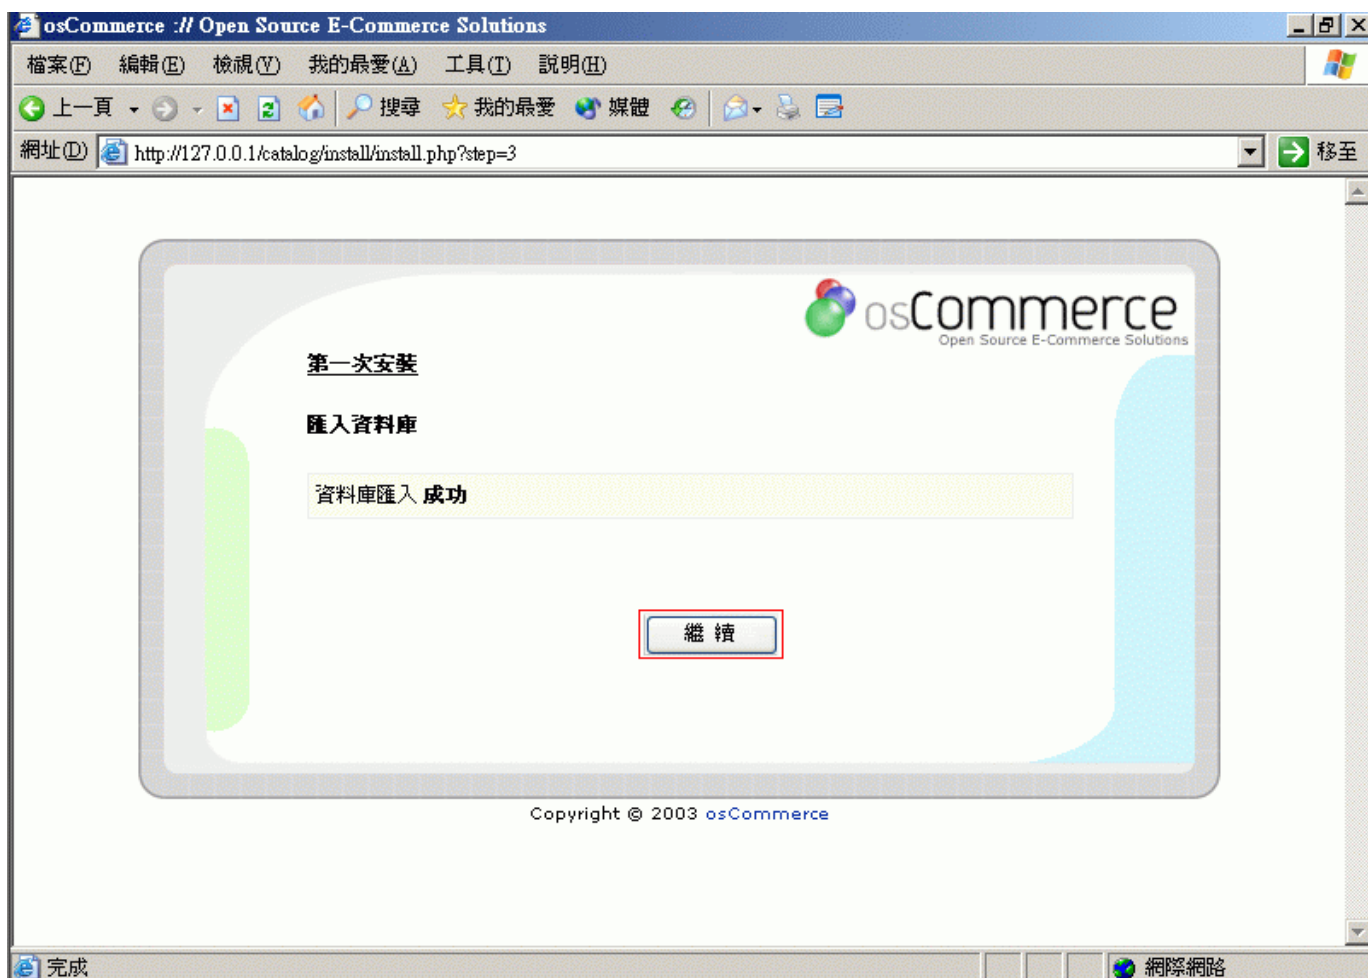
osCommerce :// Open Source E-Commerce Solutions

檔案(F) 編輯(E) 檢視(V) 我的最愛(A) 工具(T) 說明(H)

上一頁 搜尋 我的最愛 媒體

網址(D) http://127.0.0.1/catalog/install/install.php?step=3 移至

osCommerce
Open Source E-Commerce Solutions

第一次安裝

匯入資料庫

資料庫匯入 **成功**

繼 續

Copyright © 2003 osCommerce

完成 網際網路